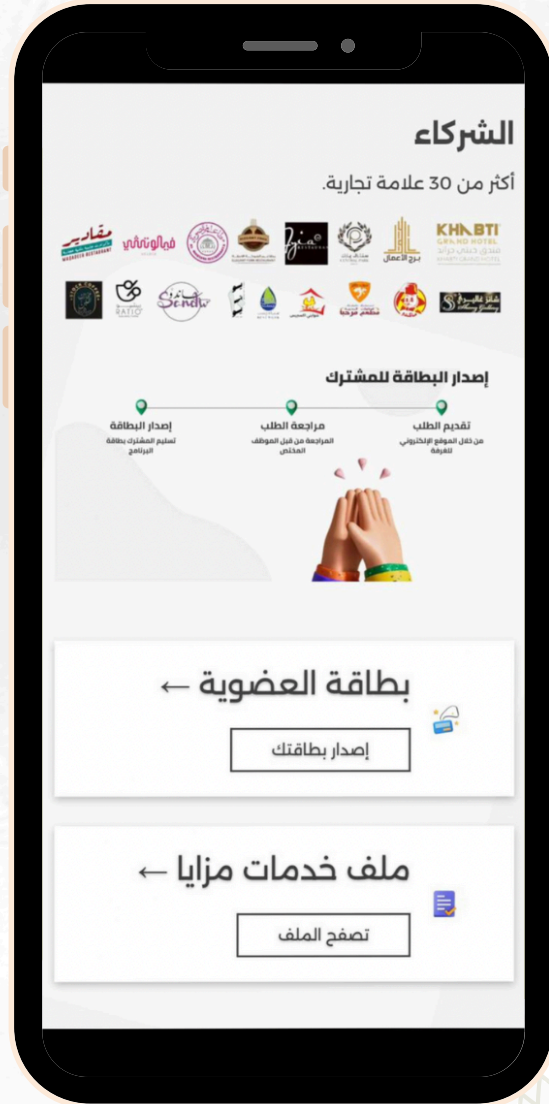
الشركاء

أكثر من 30 علامة تجارية.

KHABTI GRAND HOTEL

برج الأعمال

مقادير

إصدار البطاقة للمشترك

تقديم الطلب
من خلال الموقع الإلكتروني للغرفة

مراجعة الطلب
المراجعة من قبل الموظف المختص

إصدار البطاقة
تسليم المشترك بطاقة البرنامج

بطاقة العضوية ←

إصدار بطاقتك

ملف خدمات مزايا ←

تصفح الملف